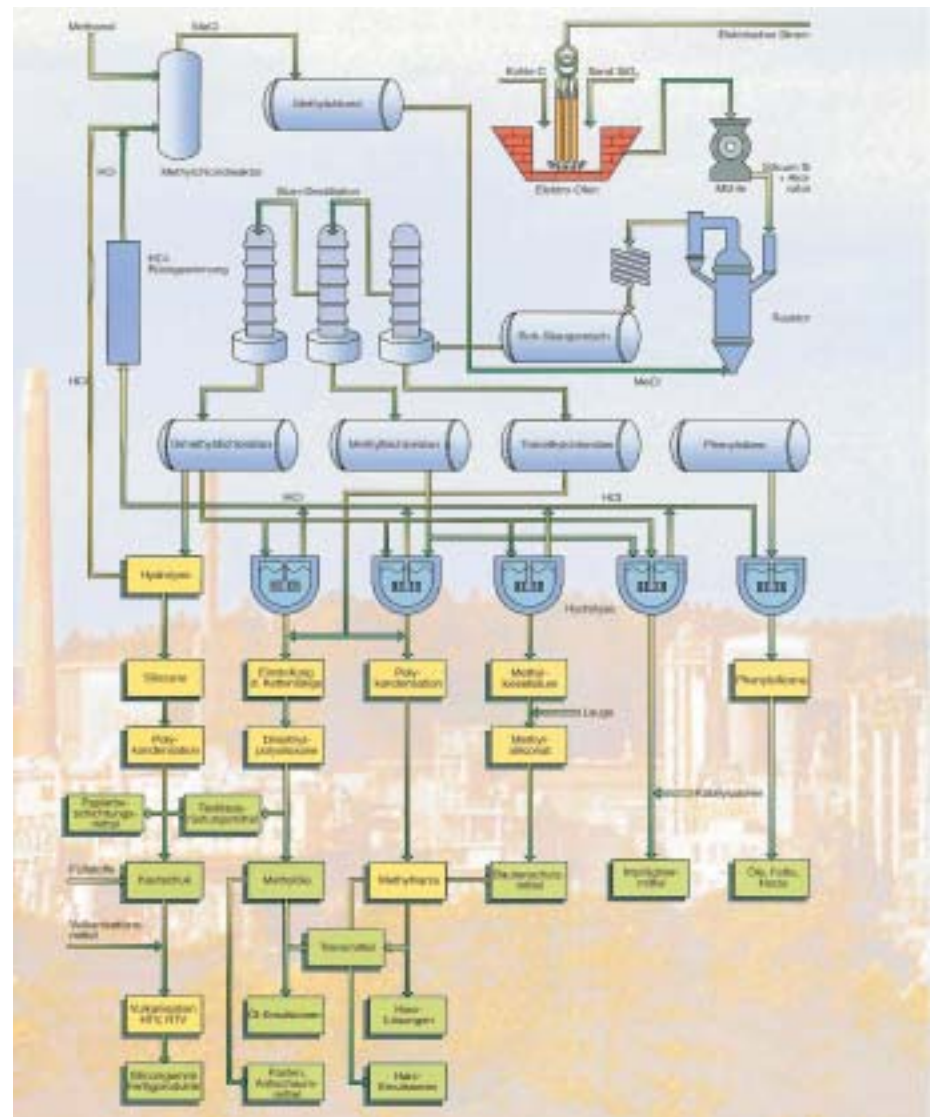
Methanol

MeCl

Elektrischer Strom

Kohle C

Sand $SiO_2$

Methylchlorid

Methylchloridanlage

Elektro-Ofen

Mühle

Silicium Si + Katalysator

HCl

Silan-Destillation

HCl-Rückgewinnung

Reaktor

Roh-Silangemisch

MeCl

HCl

Dimethyldichlorsilan

Methyltrichlorsilan

Trimethylchlorsilan

Phenylsilane

HCl

HCl

Hydrolyse

Hydrolyse

Silicone

Endstopp. z. Kettenlänge

Poly-kondensation

Methyl-kieselsäure

Phenylsilicone

Lauge

Poly-kondensation

Dimethyl-polysiloxane

Methyl-siliconat

Papierbeschichtungsmittel

Textilausrüstungsmittel

Katalysatoren

Füllstoffe

Kautschuk

Methylöle

Methylharze

Bautenschutzmittel

Imprägniermittel

Öle, Fette, Harze

Vulkanisationsmittel

Trennmittel

Vulkanisation HTC RTV

Öl-Emulsionen

Harz-Lösungen

Silicongummi Fertigprodukte

Kaolin, Antischaummittel

Harz-Emulsionen